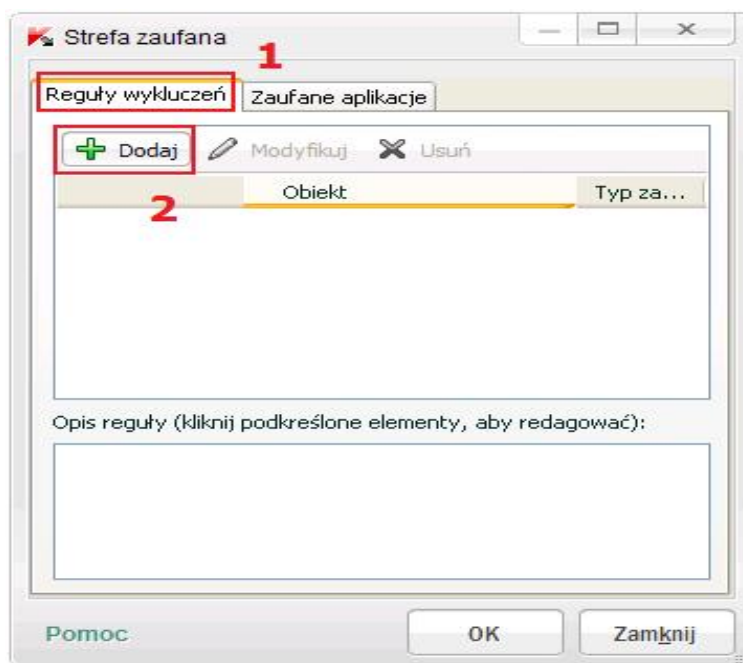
Strefa zaufana

1

Reguły wykluczeń | Zaufane aplikacje

Dodaj   Modyfikuj   Usuń

2

| | Obiekt | Typ za... |
|---|---|---|

Opis reguły (kliknij podkreślone elementy, aby redagować):

Pomoc   OK   Zamknij